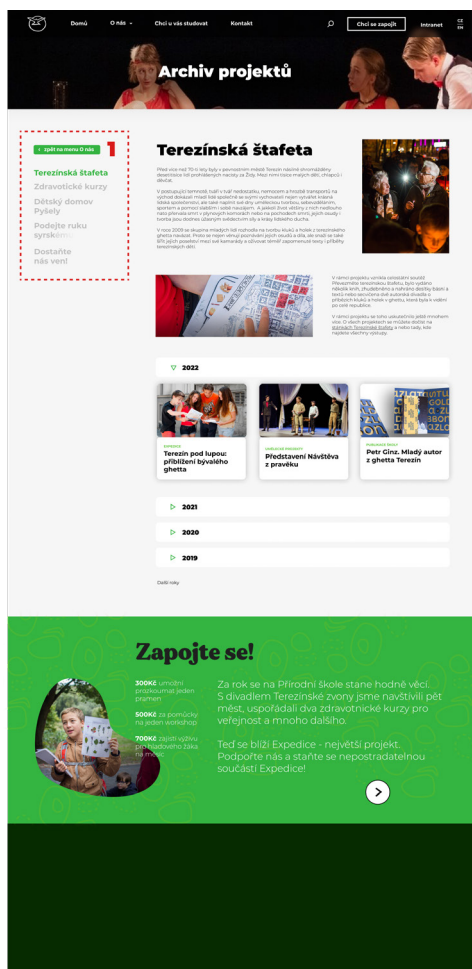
Domů O nás Chci u vás studovat Kontakt Chci se zapojit Intranet CZ EN

Archiv projektů

‹ zpět na menu O nás 1

Terezínská štafeta
Zdravotické kurzy
Dětský domov Pyšely
Podejte ruku syrským
Dostaňte nás ven!

Terezínská štafeta

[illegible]

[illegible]

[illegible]

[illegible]

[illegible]

2022

EXPEDICE
Terezín pod lupou: přiblížení bývalého ghetta

ZAJÍMAVÉ PROJEKTY
Představení Návštěva z pravěku

PUBLIKAČNÍ ČINNOST
Petr Ginz. Mladý autor z ghetta Terezín

2021

2020

2019

Další roky

Zapojte se!

300Kč umožní prozkoumat jeden pramen

500Kč za pomůcky na jeden workshop

700Kč zajistí výživu pro hladového žáka na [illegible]

Za rok se na Přírodní škole stane hodně věcí. S divadlem Terezínské zvony jsme navštívili pět měst, uspořádali dva zdravotnické kurzy pro veřejnost a mnoho dalšího.

Teď se blíží Expedice - největší projekt. Podpořte nás a staňte se nepostradatelnou součástí Expedice!